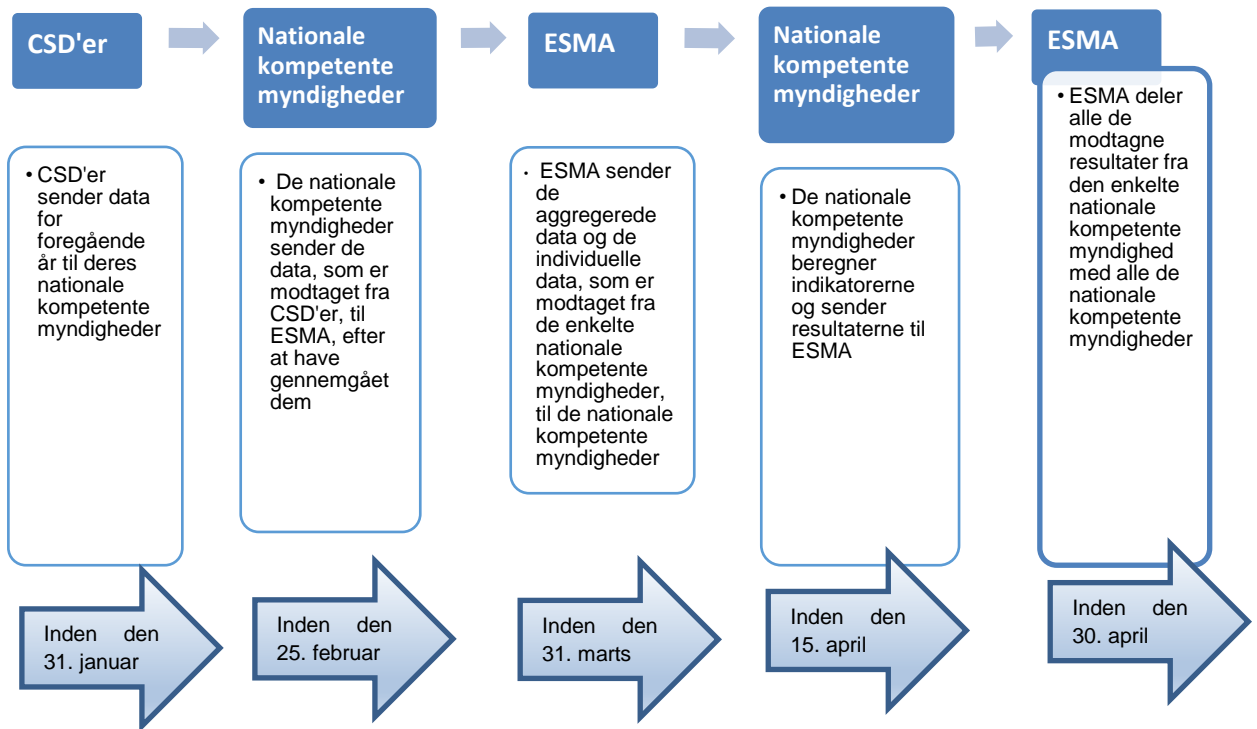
CSD'er

Nationale kompetente myndigheder

ESMA

Nationale kompetente myndigheder

ESMA

• CSD'er sender data for foregående år til deres nationale kompetente myndigheder

• De nationale kompetente myndigheder sender de data, som er modtaget fra CSD'er, til ESMA, efter at have gennemgået dem

• ESMA sender de aggregerede data og de individuelle data, som er modtaget fra de enkelte nationale kompetente myndigheder, til de nationale kompetente myndigheder

• De nationale kompetente myndigheder beregner indikatorerne og sender resultaterne til ESMA

• ESMA deler alle de modtagne resultater fra den enkelte nationale kompetente myndighed med alle de nationale kompetente myndigheder

Inden den 31. januar

Inden den 25. februar

Inden den 31. marts

Inden den 15. april

Inden den 30. april